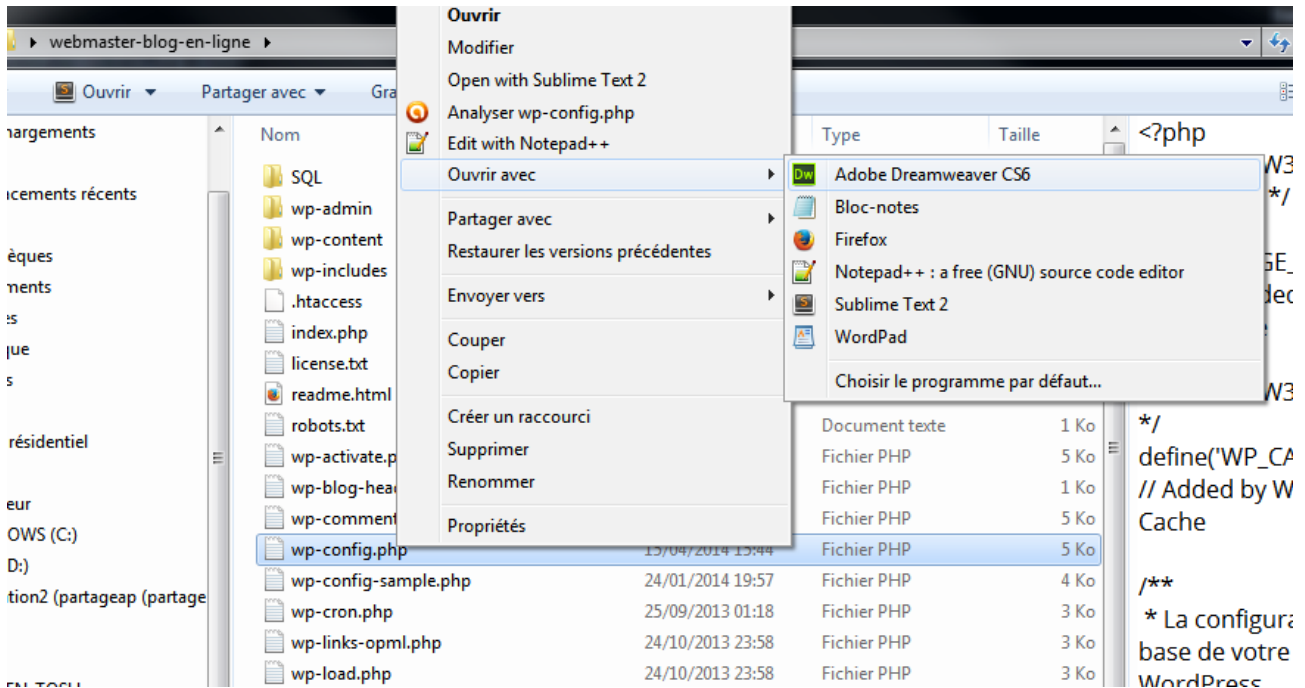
webmaster-blog-en-ligne

Ouvrir ▾ Partager avec ▾ Gra

hargements
acements récents
èques
ments
es
que
s
résidentiel
eur
OWS (C:)
D:)
tion2 (partageap (partage
EN-TOSH

Nom
SQL
wp-admin
wp-content
wp-includes
.htaccess
index.php
license.txt
readme.html
robots.txt
wp-activate.p
wp-blog-head
wp-comment
wp-config.php
wp-config-sample.php
wp-cron.php
wp-links-opml.php
wp-load.php

15/04/2014 15:44
24/01/2014 19:57
25/09/2013 01:18
24/10/2013 23:58
24/10/2013 23:58

Type
Document texte
Fichier PHP
Fichier PHP
Fichier PHP
Fichier PHP
Fichier PHP
Fichier PHP
Fichier PHP
Fichier PHP

Taille
1 Ko
5 Ko
1 Ko
5 Ko
5 Ko
4 Ko
3 Ko
3 Ko
3 Ko

Ouvrir
Modifier
Open with Sublime Text 2
Analyser wp-config.php
Edit with Notepad++
Ouvrir avec
Partager avec
Restaurer les versions précédentes
Envoyer vers
Couper
Copier
Créer un raccourci
Supprimer
Renommer
Propriétés

Adobe Dreamweaver CS6
Bloc-notes
Firefox
Notepad++ : a free (GNU) source code editor
Sublime Text 2
WordPad
Choisir le programme par défaut...

<?php
W3
*/
GE_
dec
e
W3
*/
define('WP_CA
// Added by W
Cache

/**
* La configura
base de votre
WordPress